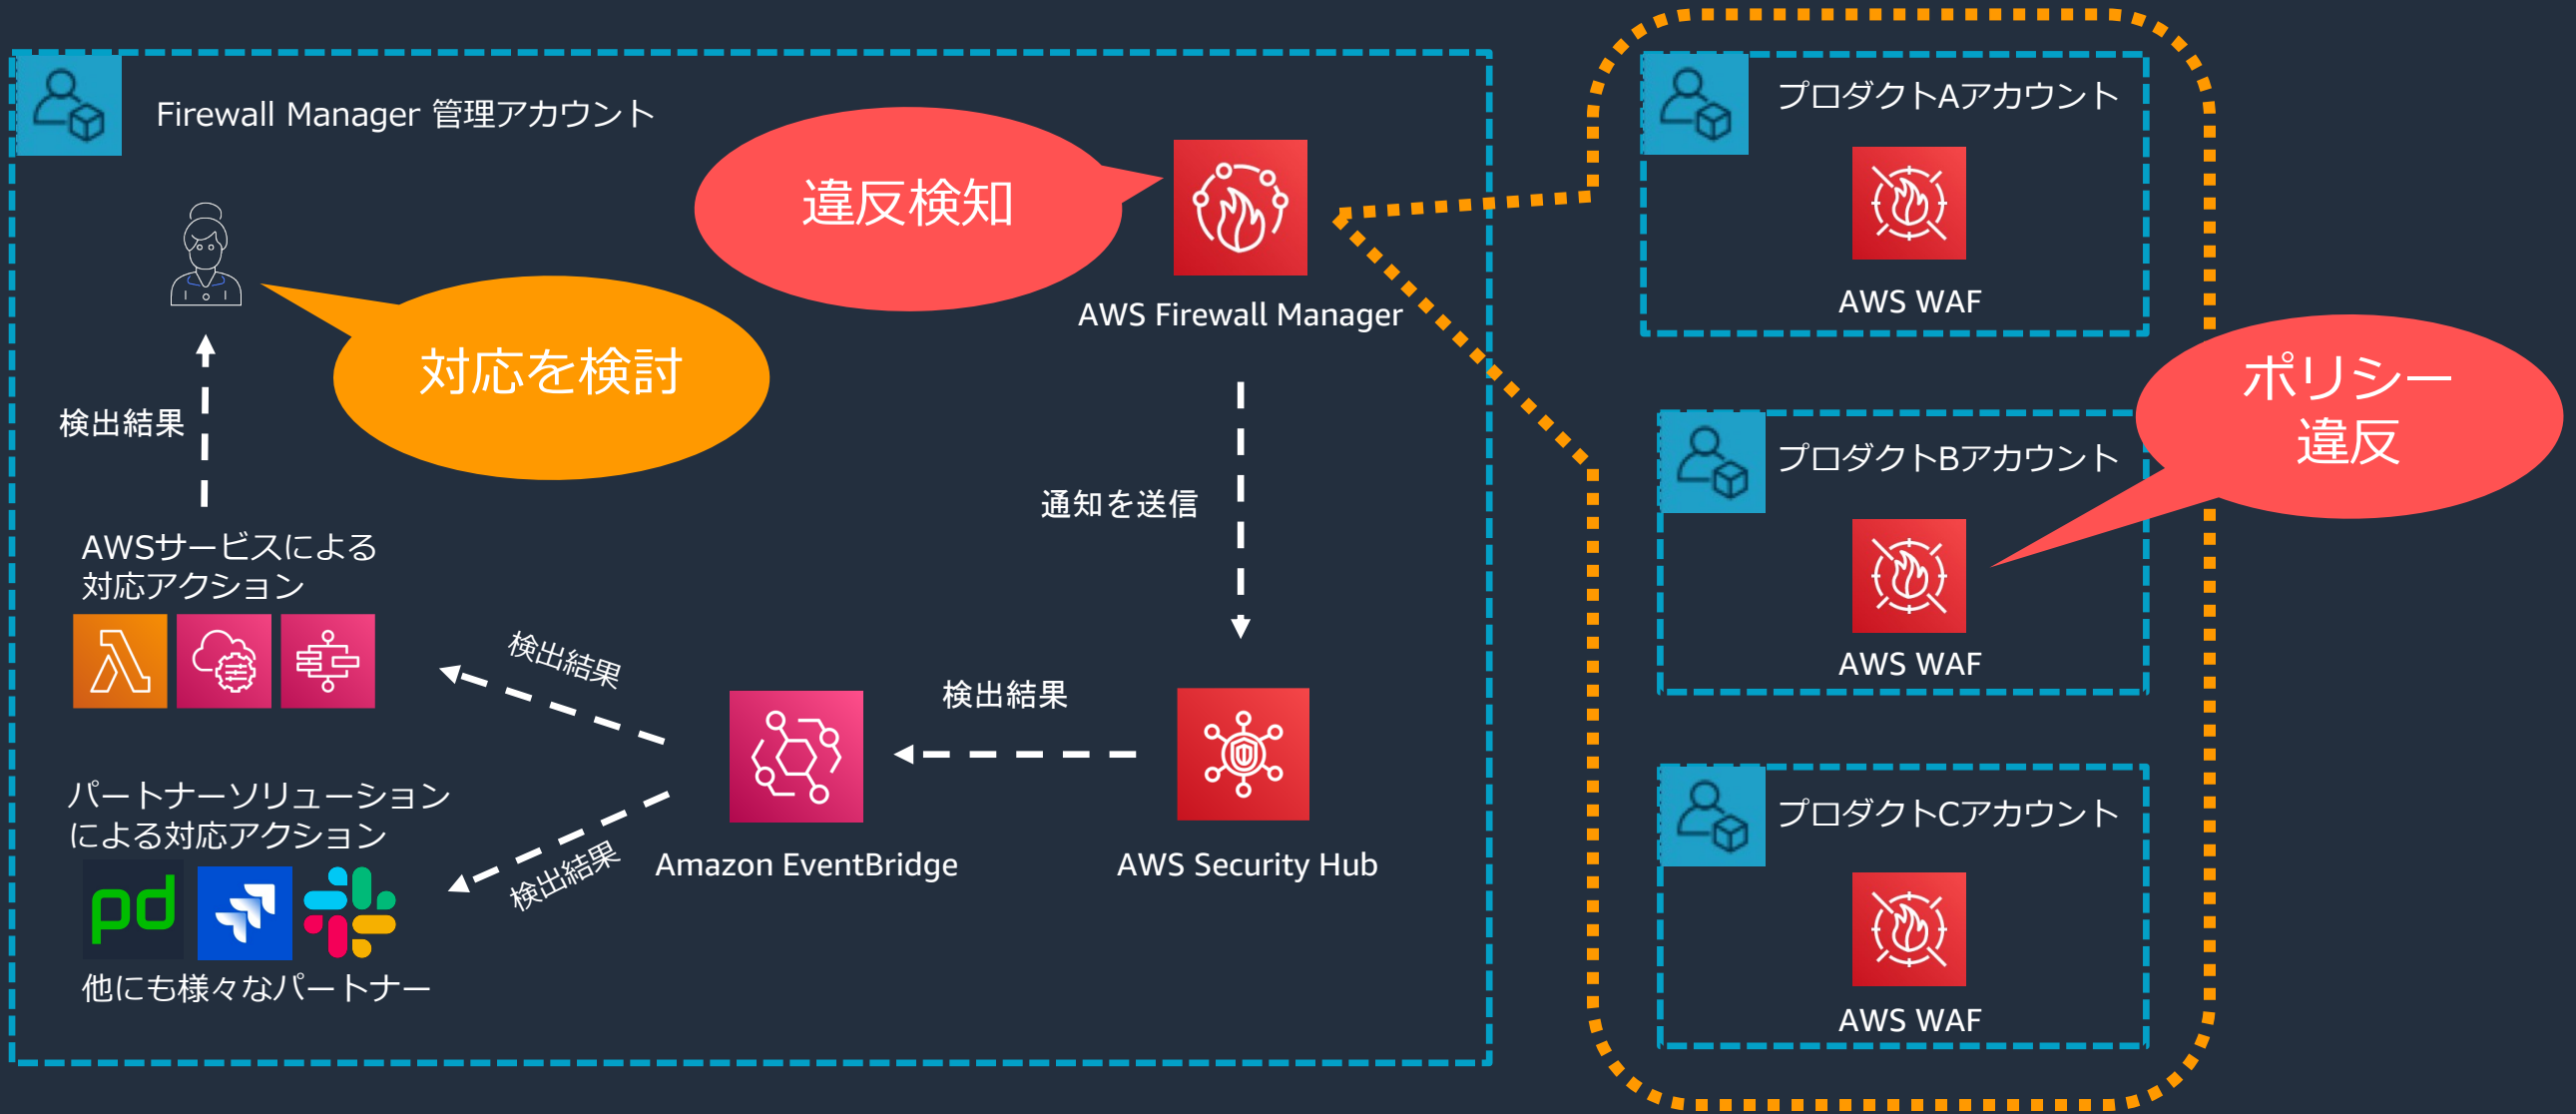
Firewall Manager 管理アカウント

違反検知

AWS Firewall Manager

対応を検討

検出結果

AWSサービスによる対応アクション

通知を送信

検出結果

検出結果

Amazon EventBridge

AWS Security Hub

パートナーソリューションによる対応アクション

検出結果

pd

他にも様々なパートナー

プロダクトAアカウント

AWS WAF

プロダクトBアカウント

AWS WAF

ポリシー違反

プロダクトCアカウント

AWS WAF